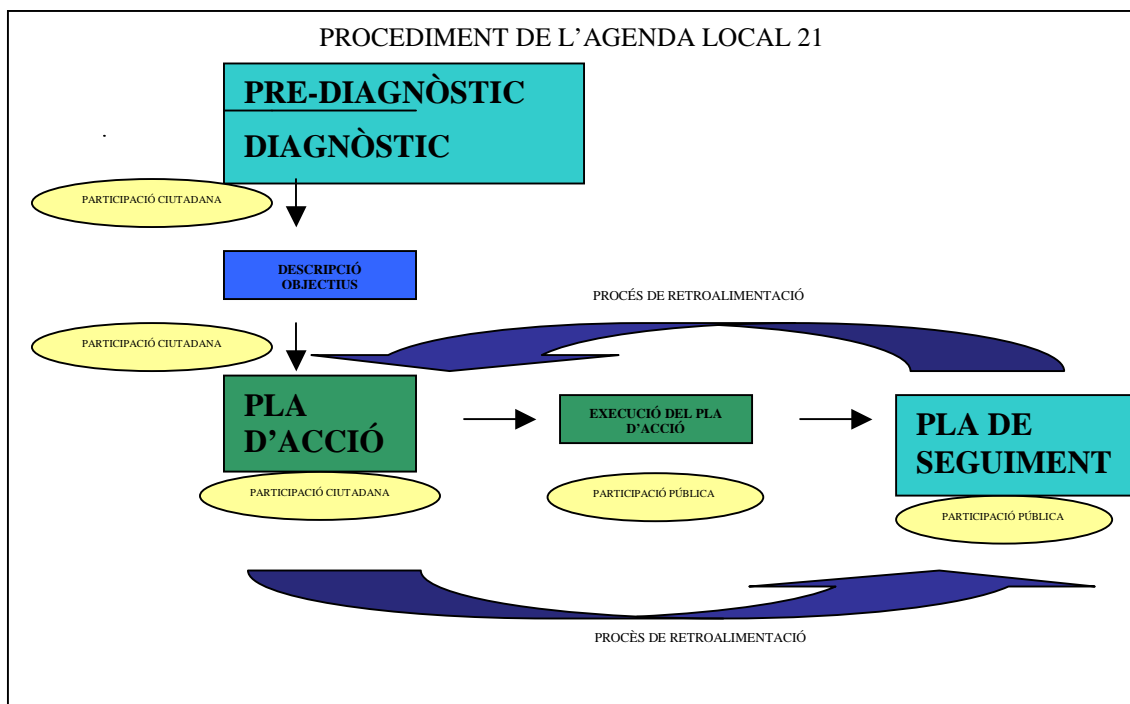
PROCEDIMENT DE L'AGENDA LOCAL 21

PRE-DIAGNÒSTIC

DIAGNÒSTIC

PARTICIPACIÓ CIUTADANA

DESCRIPCIÓ OBJECTIUS

PROCÉS DE RETROALIMENTACIÓ

PARTICIPACIÓ CIUTADANA

PLA D'ACCIÓ

EXECUCIÓ DEL PLA D'ACCIÓ

PLA DE SEGUIMENT

PARTICIPACIÓ CIUTADANA

PARTICIPACIÓ PÚBLICA

PARTICIPACIÓ PÚBLICA

PROCÉS DE RETROALIMENTACIÓ